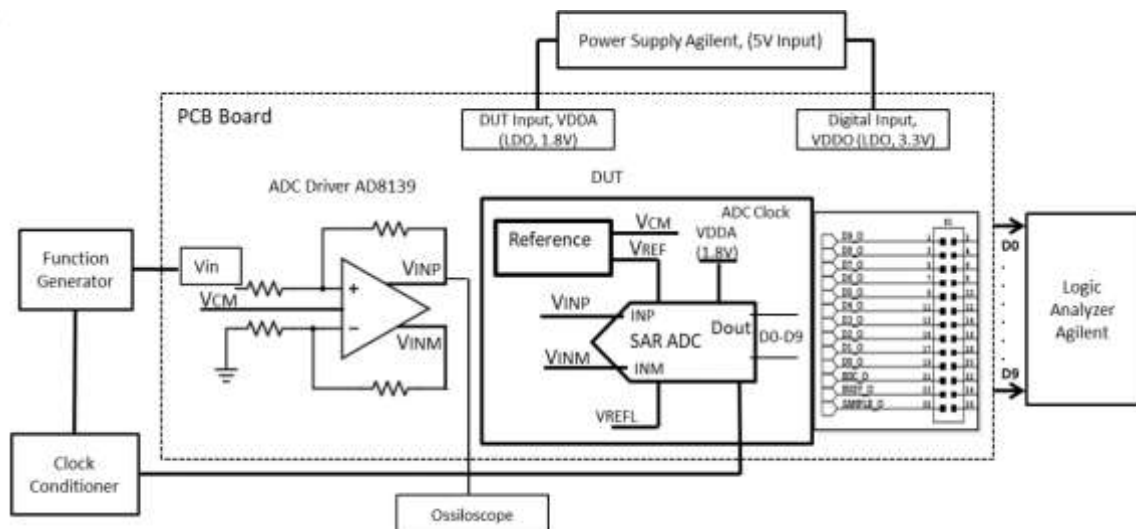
Power Supply Agilent, (5V Input)

PCB Board

DUT Input, VDDA (LDO, 1.8V)

Digital Input, VDDO (LDO, 3.3V)

ADC Driver AD8139

DUT

ADC Clock

Function Generator

Vin

VCM

VINP

VINM

Reference

VCM

VREF

VDDA (1.8V)

VINP

INP

SAR ADC

Dout

D0-D9

VINM

INM

VREFL

D0

D9

Logic Analyzer Agilent

Clock Conditioner

Ossiloscope